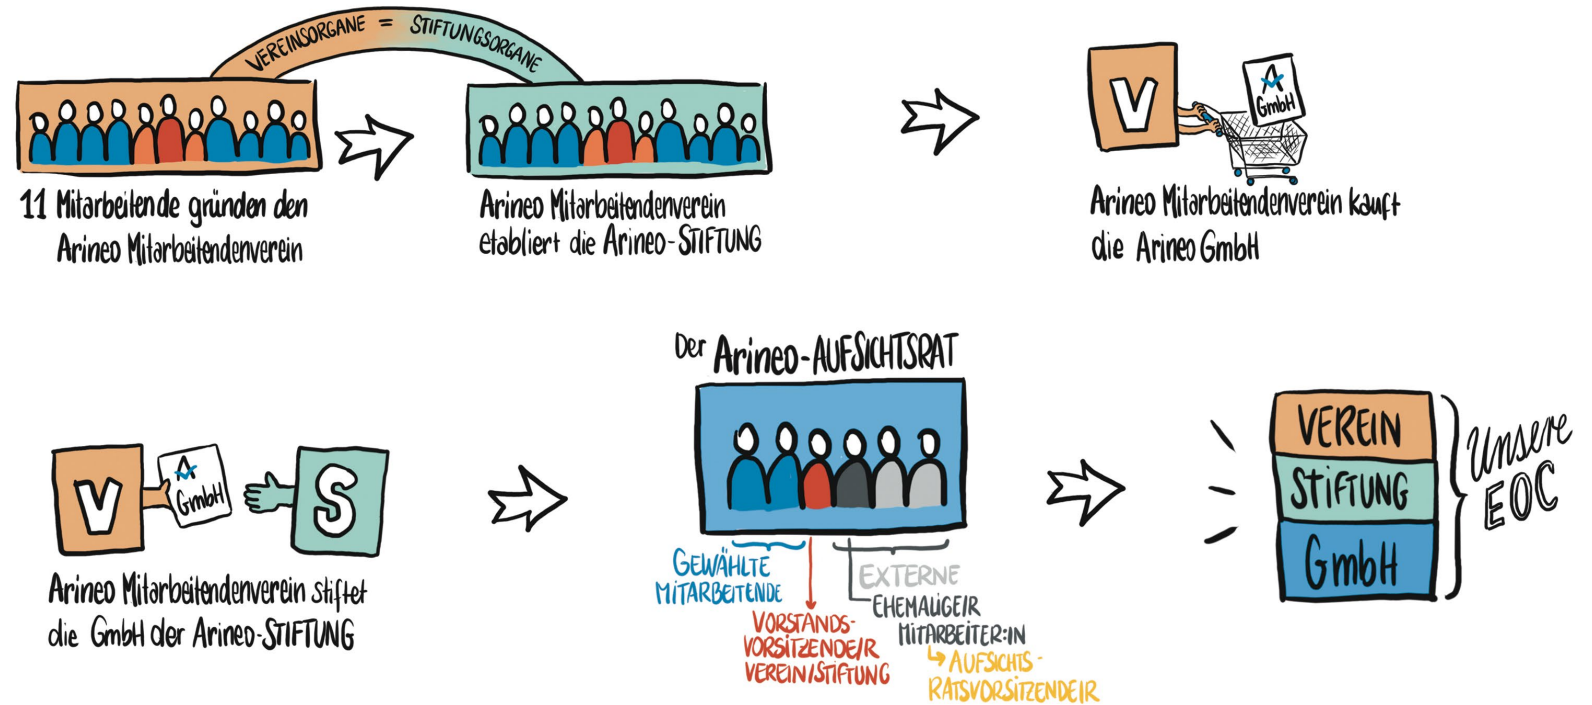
VEREINSORGANE = STIFTUNGSORGANE

11 Mitarbeitende gründen den Arineo Mitarbeitendenverein

Arineo Mitarbeitendenverein etabliert die Arineo-STIFTUNG

V

A GmbH

Arineo Mitarbeitendenverein kauft die Arineo GmbH

V

A GmbH

S

Arineo Mitarbeitendenverein stiftet die GmbH der Arineo-STIFTUNG

Der Arineo-AUFSICHTSRAT

GEWÄHLTE MITARBEITENDE

VORSTANDSVORSITZENDE/R VEREIN/STIFTUNG

EXTERNE

EHEMALIGE/R MITARBEITER:IN

↳ AUFSICHTSRATSVORSITZENDE/R

VEREIN

STIFTUNG

GmbH

Unsere EOC